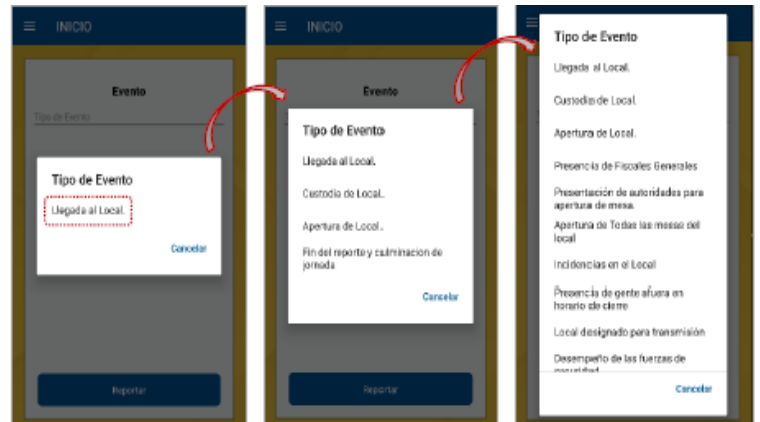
INICIO

Evento

Tipo de Evento

Tipo de Evento

Llegada al Local.

Cancelar

Reportar

INICIO

Evento

Tipo de Evento

Llegada al Local.

Custodia de Local.

Apertura de Local.

Fin del reporte y culminacion de jornada

Cancelar

Reportar

Tipo de Evento

Llegada al Local.

Custodia de Local.

Apertura de Local.

Presencia de Fiscales Generales

Presentación de autoridades para apertura de mesa.

Apertura de Todas las mesas del local

Incidencias en el Local

Presencia de gente afuera en horario de cierre

Local designado para transmisión

Desempeño de las fuerzas de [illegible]

Cancelar